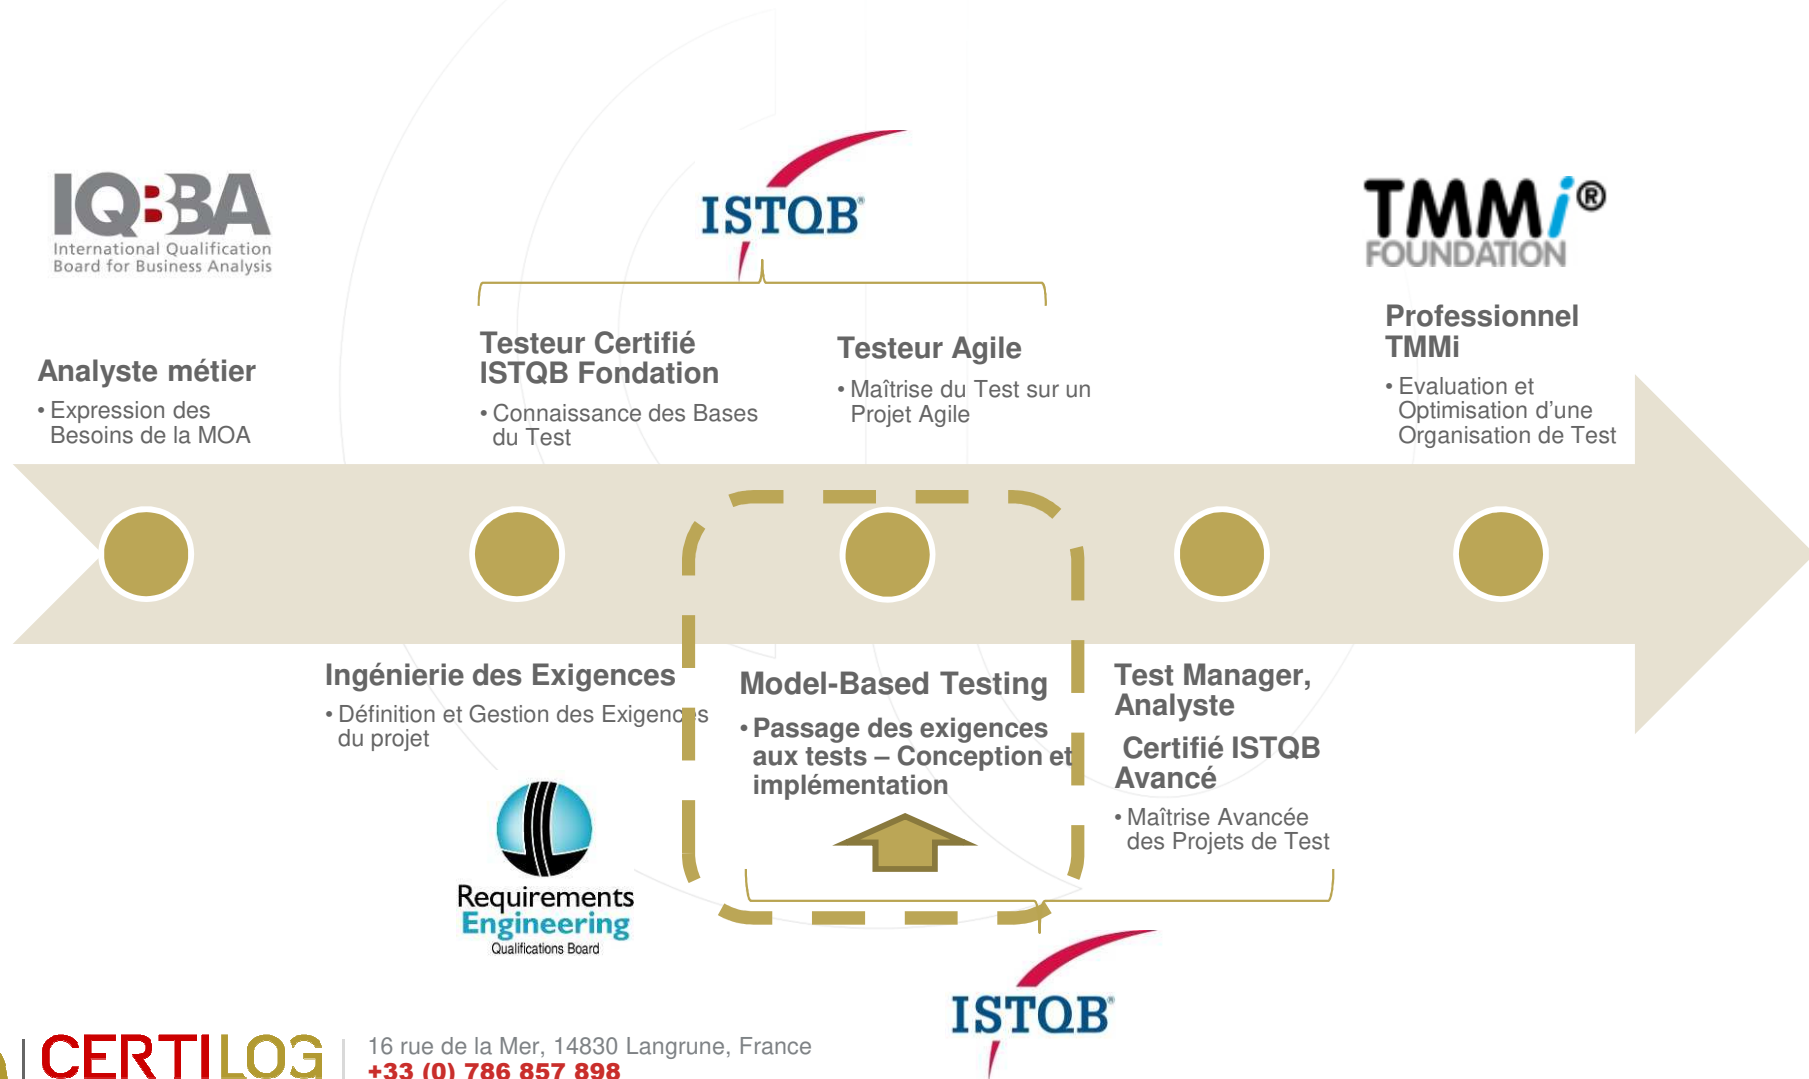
IQBBA
International Qualification Board for Business Analysis

ISTQB

TMMi®
FOUNDATION

Analyste métier
• Expression des Besoins de la MOA

Testeur Certifié ISTQB Fondation
• Connaissance des Bases du Test

Testeur Agile
• Maîtrise du Test sur un Projet Agile

Professionnel TMMi
• Evaluation et Optimisation d'une Organisation de Test

Ingénierie des Exigences
• Définition et Gestion des Exigences du projet

Model-Based Testing
• Passage des exigences aux tests – Conception et implémentation

Test Manager, Analyste
Certifié ISTQB Avancé
• Maîtrise Avancée des Projets de Test

Requirements Engineering
Qualifications Board

ISTQB

CERTILOG
16 rue de la Mer, 14830 Langrune, France
+33 (0) 786 857 898